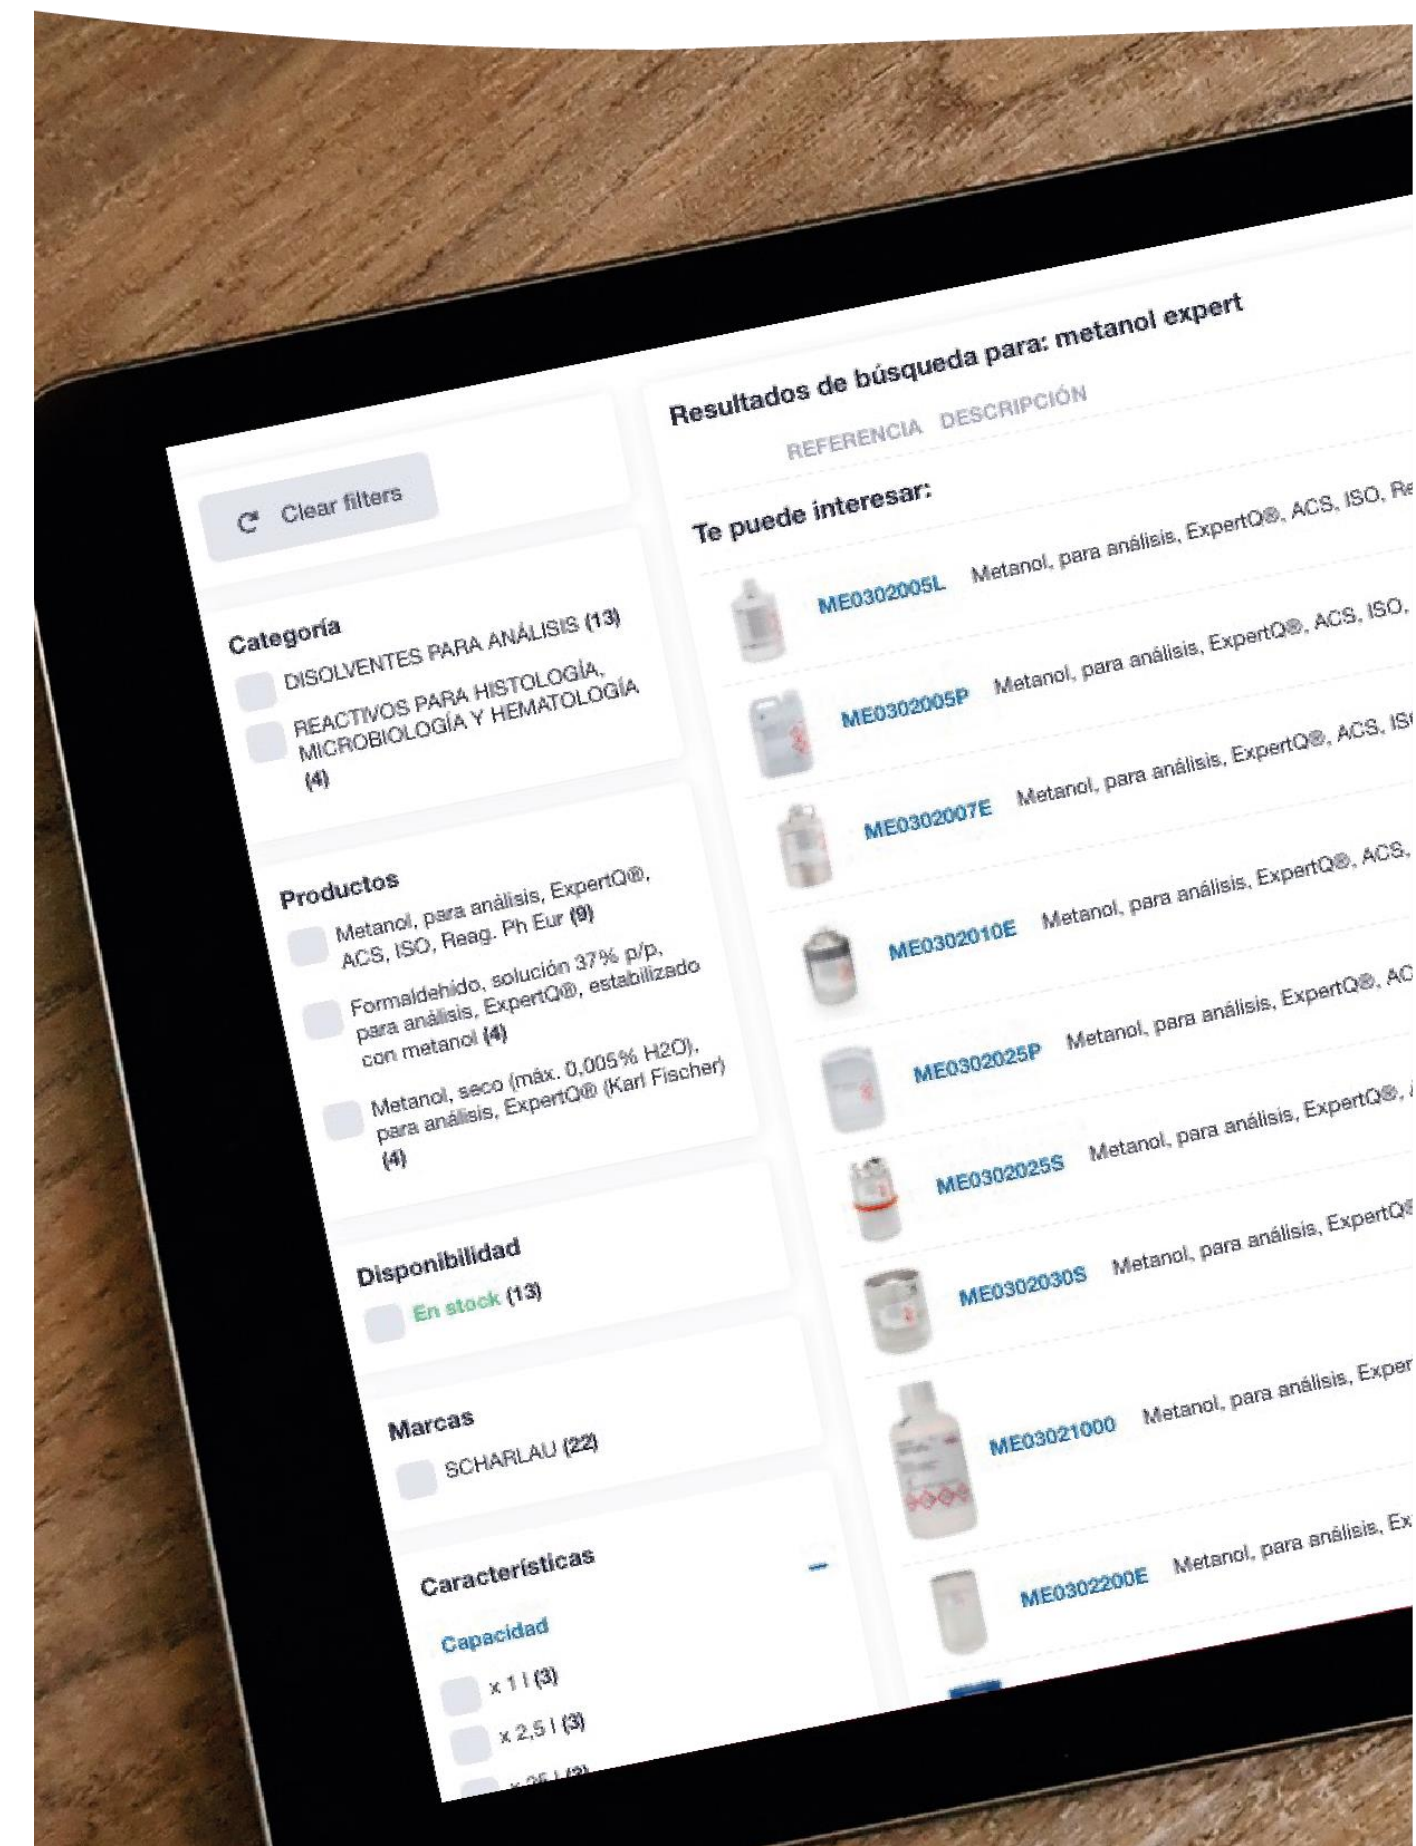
Clear filters

Categoría

DISOLVENTES PARA ANÁLISIS (13)

REACTIVOS PARA HISTOLOGÍA, MICROBIOLOGÍA Y HEMATOLOGÍA (4)

Productos

Metanol, para análisis, ExpertQ®, ACS, ISO, Reag. Ph Eur (9)

Formaldehido, solución 37% p/p, para análisis, ExpertQ®, estabilizado con metanol (4)

Metanol, seco (máx. 0,005% H2O), para análisis, ExpertQ® (Karl Fischer) (4)

Disponibilidad

En stock (13)

Marcas

SCHARLAU (22)

Características

Capacidad

x 1 l (3)

x 2,5 l (3)

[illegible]

Resultados de búsqueda para: metanol expert

REFERENCIA DESCRIPCIÓN

Te puede interesar:

ME0302005L Metanol, para análisis, ExpertQ®, ACS, ISO, Re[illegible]

ME0302005P Metanol, para análisis, ExpertQ®, ACS, ISO, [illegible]

ME0302007E Metanol, para análisis, ExpertQ®, ACS, IS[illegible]

ME0302010E Metanol, para análisis, ExpertQ®, ACS, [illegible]

ME0302025P Metanol, para análisis, ExpertQ®, AC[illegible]

ME0302025S Metanol, para análisis, ExpertQ®, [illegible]

ME0302030S Metanol, para análisis, ExpertQ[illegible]

ME03021000 Metanol, para análisis, Exper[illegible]

ME0302200E Metanol, para análisis, Ex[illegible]